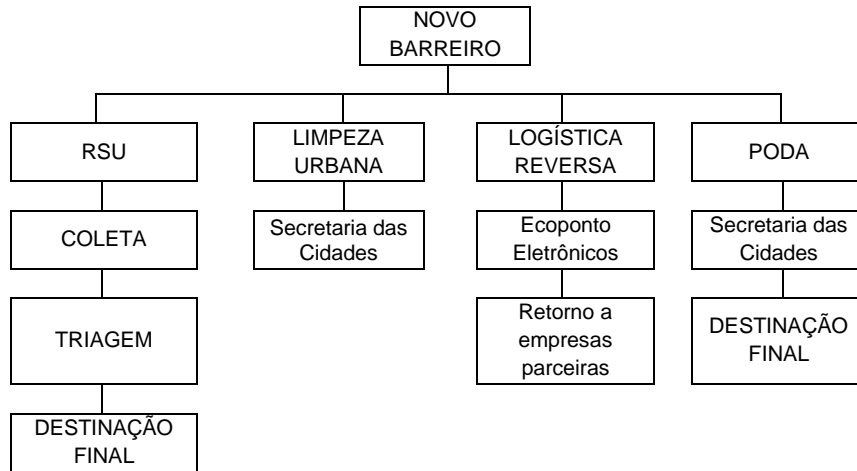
NOVO BARREIRO

RSU

COLETA

TRIAGEM

DESTINAÇÃO FINAL

LIMPEZA URBANA

Secretaria das Cidades

LOGÍSTICA REVERSA

Ecoponto Eletrônicos

Retorno a empresas parceiras

PODA

Secretaria das Cidades

DESTINAÇÃO FINAL